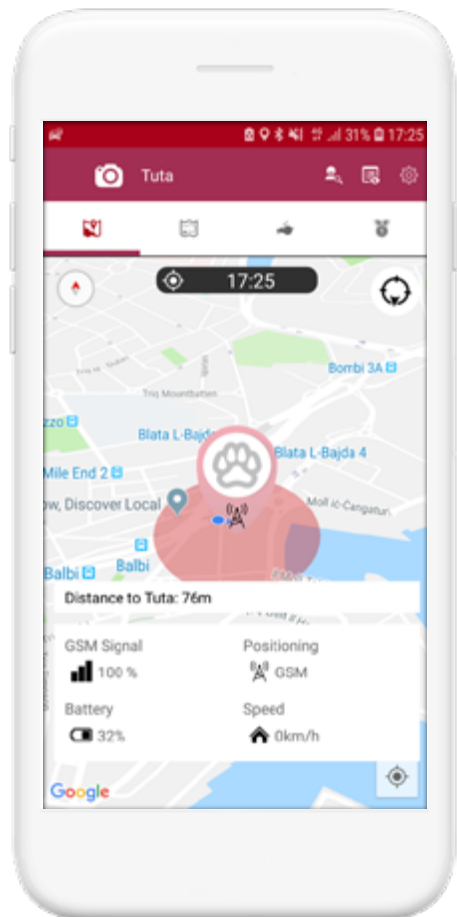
31% 17:25

Tuta

17:25

Triq Mountbatten

Bombi 3A

Blata L-Bajda

Blata L-Bajda 4

Mile End 2

ow, Discover Local

Moll ic-Cangaturi

Balbi

Balbi

Distance to Tuta: 76m

GSM Signal
100 %

Positioning
GSM

Battery
32%

Speed
0km/h

Google